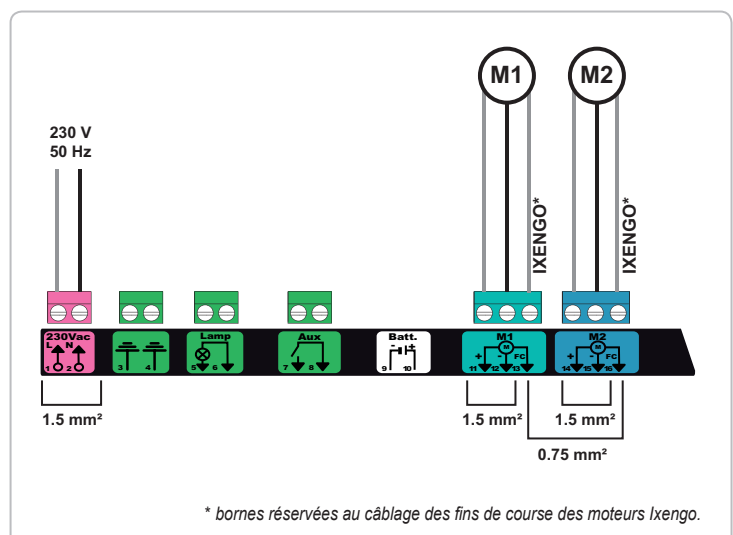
M1

M2

230 V
50 Hz

IXENGO*

IXENGO*

230Vac
L N
1 2

3 4

Lamp
5 6

Aux
7 8

Batt.
- +
9 10

M1
+ M -
FC
11 12 13

M2
+ M -
FC
14 15 16

1.5 mm²

1.5 mm²

1.5 mm²

0.75 mm²

* bornes réservées au câblage des fins de course des moteurs Ixengo.